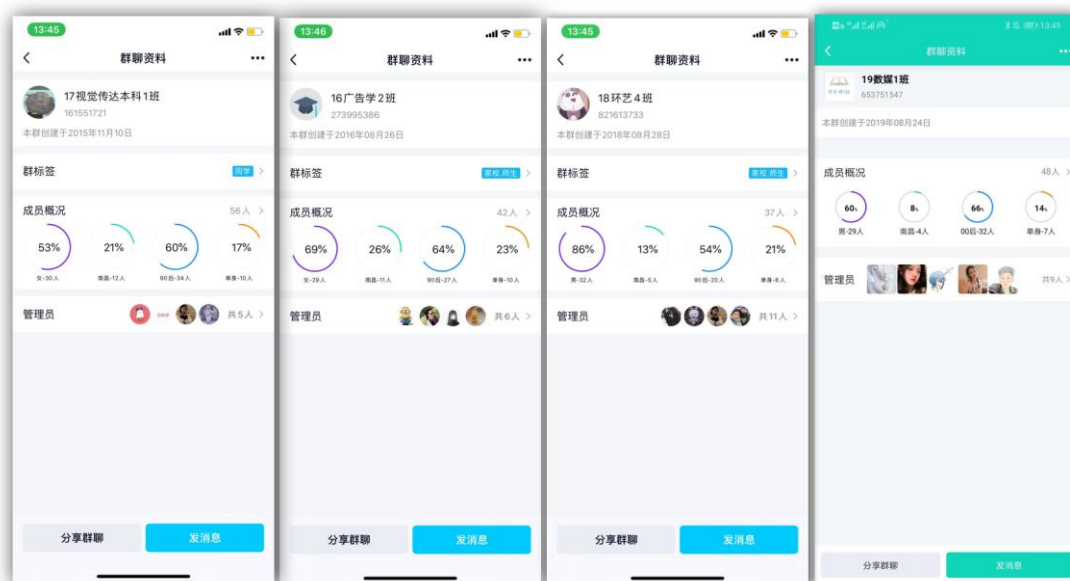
13:45

群聊资料

17视觉传达本科1班
161551721
本群创建于2015年11月10日

群标签 同学

成员概况 56人
53% 女-30人
21% 南昌-12人
60% 90后-34人
17% 单身-10人

管理员 共5人

分享群聊 发消息

13:46

群聊资料

16广告学2班
273995386
本群创建于2016年08月26日

群标签 家校·师生

成员概况 42人
69% 女-29人
26% 南昌-11人
64% 90后-27人
23% 单身-10人

管理员 共6人

分享群聊 发消息

13:45

群聊资料

18环艺4班
821613733
本群创建于2018年08月28日

群标签 家校·师生

成员概况 37人
86% 男-32人
13% 南昌-5人
54% 90后-20人
21% 单身-8人

管理员 共11人

分享群聊 发消息

13:49

群聊资料

19数媒1班
653751547
本群创建于2019年08月24日

成员概况 48人
60% 男-29人
8% 南昌-4人
66% 00后-32人
14% 单身-7人

管理员 共9人

分享群聊 发消息